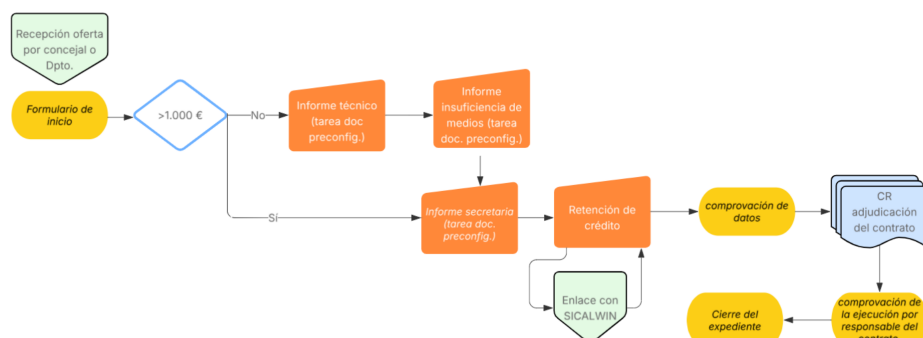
Recepción oferta por concejal o Dpto.

Formulario de inicio

>1.000 €

No

Informe técnico (tarea doc preconfig.)

Informe insuficiencia de medios (tarea doc. preconfig.)

Sí

Informe secretaria (tarea doc. preconfig.)

Retención de crédito

Enlace con SICALWIN

comprovación de datos

CR adjudicación del contrato

comprovación de la ejecución por responsable del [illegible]

Cierre del expediente